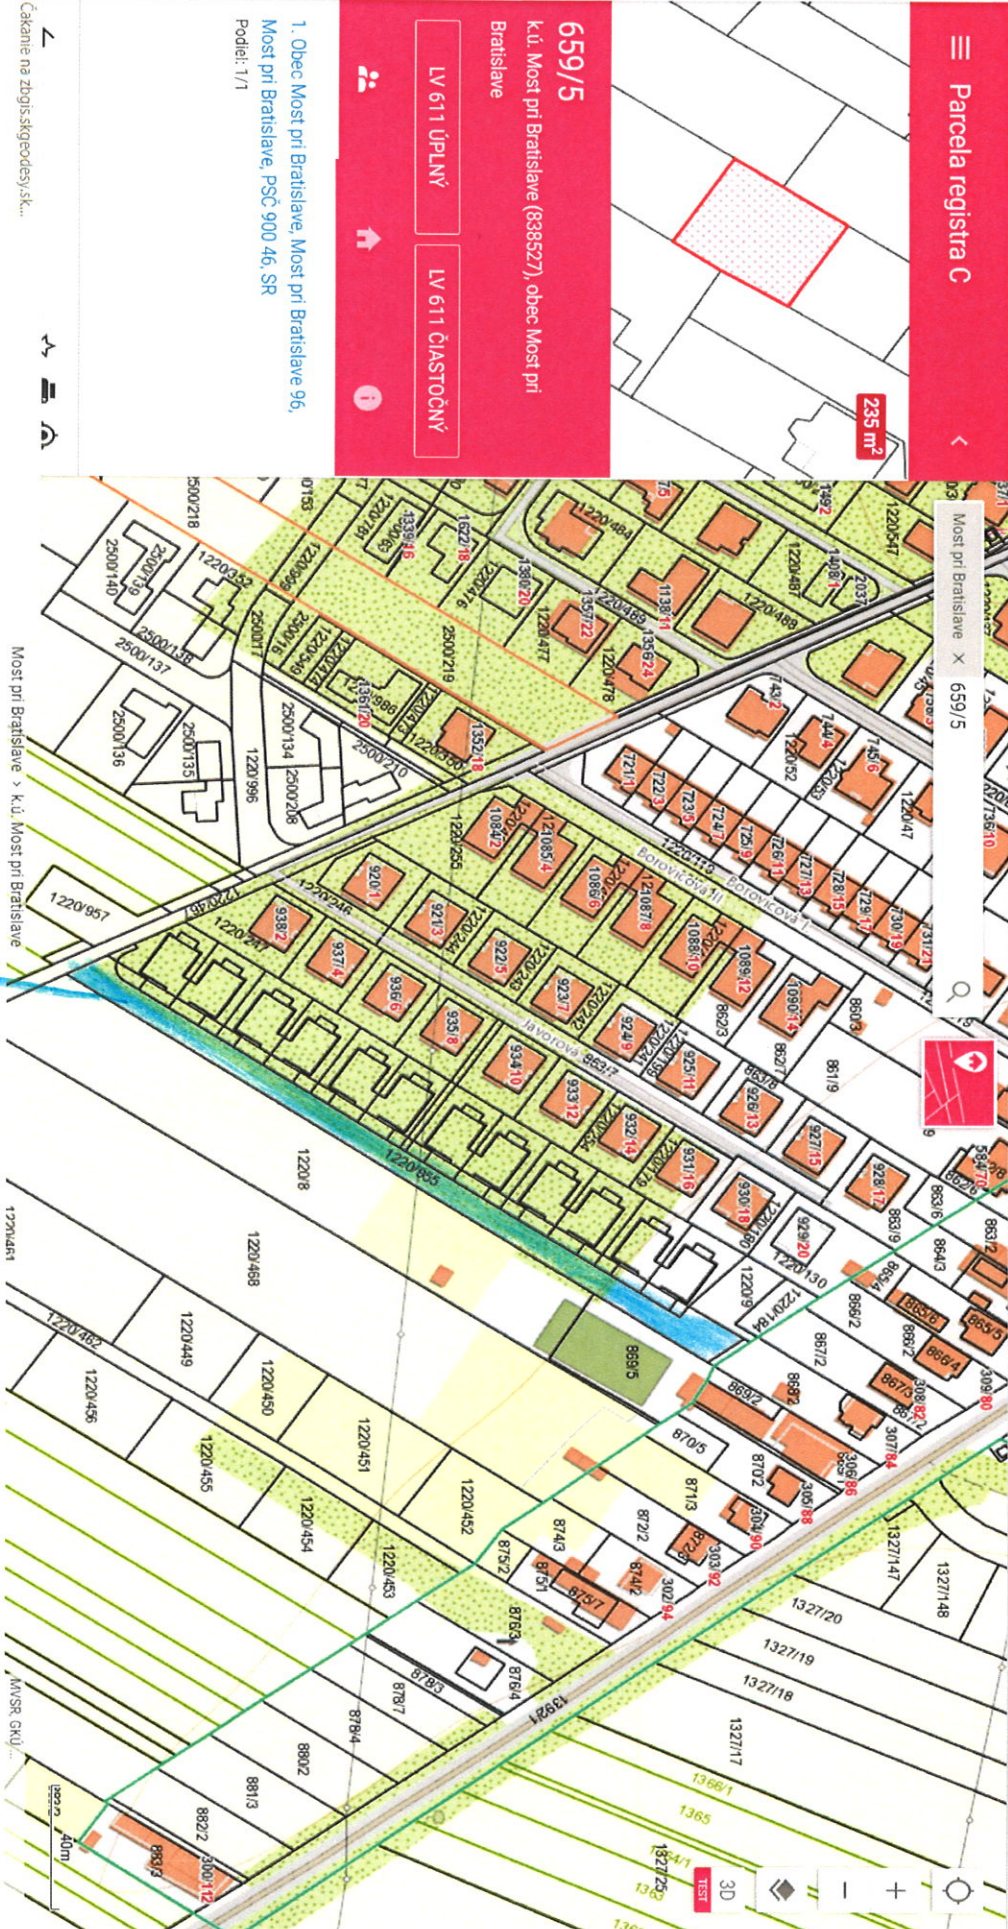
Parcela registra C

235 m²

659/5
k.ú. Most pri Bratislave (838527), obec Most pri Bratislave

LV 611 ÚPLNÝ
LV 611 ČIASTOČNÝ

1. Obec Most pri Bratislave, Most pri Bratislave 96, Most pri Bratislave, PSČ 900 46, SR
Podiel: 1/1

Čakanie na zbgis.skgeodesy.sk...

Most pri Bratislave × 659/5

Most pri Bratislave > k.ú. Most pri Bratislave

MVSR, GKÚ ...

3D
TEST

40m

Borovicová II
Borovicová I
Javorová 863/7

1220/8
1220/468
1220/449
1220/456
1220/462
1220/450
1220/455
1220/451
1220/454
1220/452
1220/453
1220/957
1220/853
869/5
869/2
870/5
871/3
872/2
874/3
875/2
874/2
875/1
875/7
876/3
876/4
878/3
878/7
878/4
880/2
881/3
882/2
883/3
300/112
302/94
303/92
304/90
305/88
306/86
307/84
308/82
309/80
1327/147
1327/148
1327/20
1327/19
1327/18
1327/17
1327/25
1366/1
1365
1392/1
1220/130
1220/9
929/20
930/18
931/16
932/14
933/12
934/10
935/8
936/6
937/4
938/2
920/1
921/3
922/5
923/7
924/9
925/11
926/13
927/15
928/17
1084/2
1085/4
1086/6
1087/8
1088/10
1089/12
1090/14
1220/256
1220/246
1220/247
1220/244
1220/243
1220/242
1220/52
1220/53
1220/47
721/1
722/3
723/5
724/7
725/9
726/11
727/13
728/15
729/17
730/19
731/21
743/2
744/4
745/6
736/10
862/3
862/7
860/3
861/9
863/9
863/6
864/3
863/2
865/4
866/2
867/2
868/2
865/5
866/4
867/3
1352/18
1356/20
1357/22
1356/24
1338/20
1138/11
1622/18
1339/16
1220/484
1220/489
1220/487
1220/547
1220/477
1220/478
1220/416
1220/350
2500/219
2500/210
2500/208
2500/134
2500/135
2500/136
2500/137
2500/138
2500/139
2500/140
2500/218
1220/352
1220/996
1220/161
1408/1
1492
2037